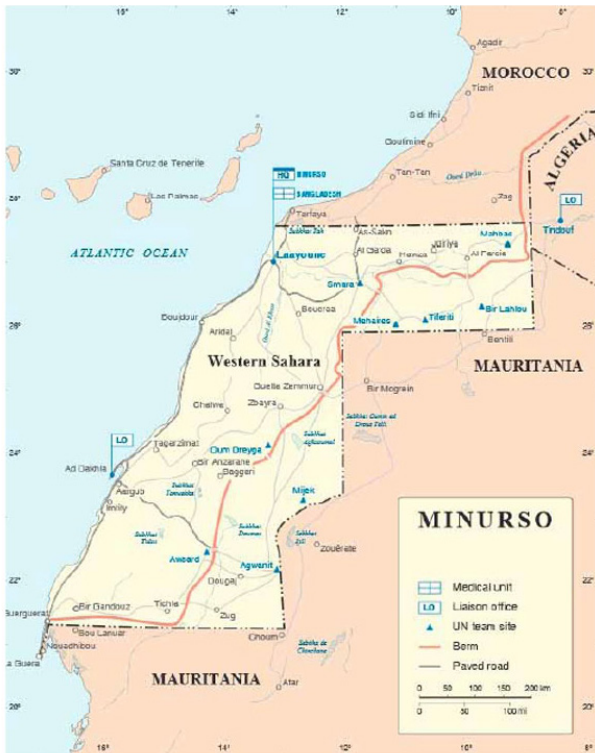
16° 14° 12° 10° 8°

30° Agadir

MOROCCO

Tiznit

Sidi Ifni

Goulimine

Santa Cruz de Tenerife

Las Palmas

Tan-Tan

Oued Drâa

ALGERIA

HQ MINURSO

BANGLADESH

Zag

26° Tarfaya

LO

Sabkhat Tah

Tindouf

Mahbas

Al-Mahbas

Al Gaada

Hawza

Jdiriya

Al Farcia

ATLANTIC OCEAN

Laayoune

Smara

Mehaires

Tifariti

Bir Lahlou

Boucraa

Bentili

Boujdour

Aridal

Oued El Hamra

26°

Western Sahara

MAURITANIA

Guelta Zemmur

Bir Mogrein

Chalwa

Zbayra

Sabkhat Gueïn ad Drous Tofil

Tagarziznat

Oum Dreyga

Sabkhat Aghzoumal

24° LO

Ad Dakhla

Bir Anzarane

Baggari

24°

Sabkhat Tenoukha

Awsard

Mijek

Imlily

Sabkhat Tidsit

MINURSO

Sabkhat Douman

Sabkhat Ijil

Awserd

Zouérate

22° Agwenit

22°

Dougaj

Medical unit

Liaison office

Bir Dandouz

Tichla

UN team site

Guerguerat

Bou Lanuar

Zug

Berm

Nouadhibou

Choum

Paved road

La Guera

Sebkha de Chemchane

MAURITANIA

Atar

0 50 100 150 200 km

0 50 100 mi

20°

16° 14° 12° 10° 8°